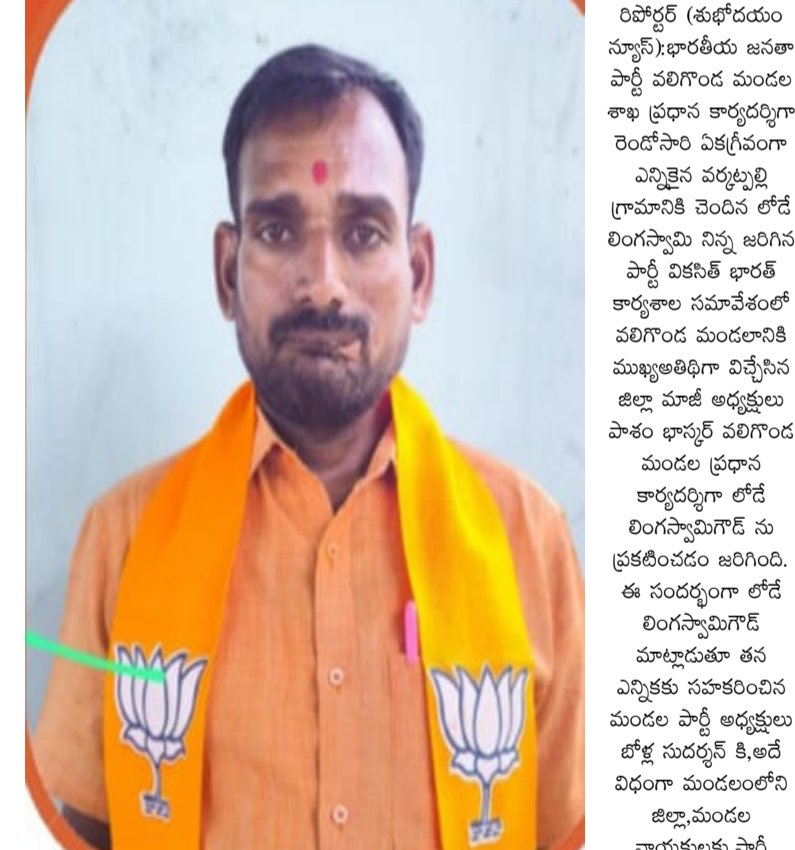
రిపోర్టర్ (శుభోదయం న్యూస్):భారతీయ జనతా పార్టీ వలిగొండ మండల శాఖ ప్రధాన కార్యదర్శిగా రెండోసారి ఏకగ్రీవంగా ఎన్నికైన వర్కట్పల్లి గ్రామానికి చెందిన లోడే లింగస్వామి నిన్న జరిగిన పార్టీ వికసిత్ భారత్ కార్యశాల సమావేశంలో వలిగొండ మండలానికి ముఖ్యఅతిథిగా విచ్చేసిన జిల్లా మాజీ అధ్యక్షులు పాశం భాస్కర్ వలిగొండ మండల ప్రధాన కార్యదర్శిగా లోడే లింగస్వామిగౌడ్ ను ప్రకటించడం జరిగింది. ఈ సందర్భంగా లోడే లింగస్వామిగౌడ్ మాట్లాడుతూ తన ఎన్నికకు సహకరించిన మండల పార్టీ అధ్యక్షులు బోళ్ల సుదర్శన్ కి,అదే విధంగా మండలంలోని జిల్లా,మండల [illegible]